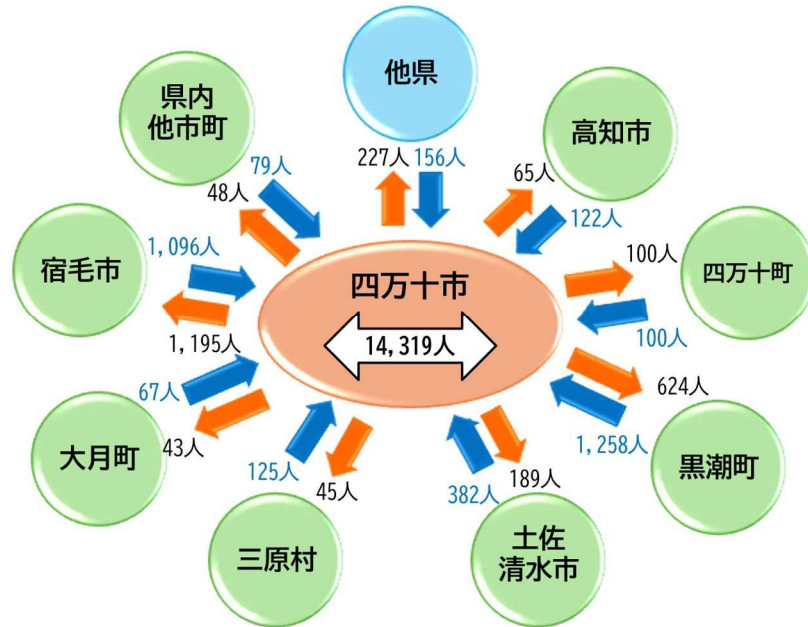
他県

227人 156人

県内
他市町

79人

48人

高知市

65人

122人

宿毛市

1,096人

1,195人

四万十市

14,319人

100人

四万十町

100人

624人

67人

大月町

43人

125人

45人

三原村

382人

189人

土佐
清水市

1,258人

黒潮町